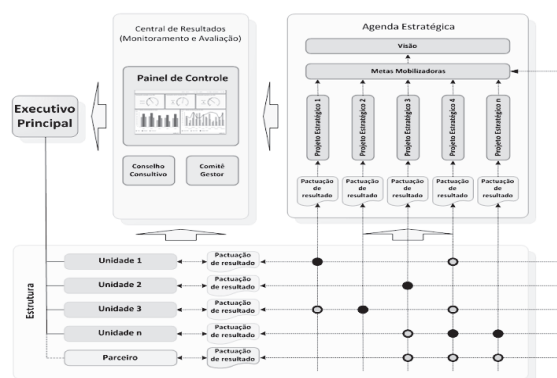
Central de Resultados (Monitoramento e Avaliação)

Painel de Controle

Conselho Consultivo

Comitê Gestor

Agenda Estratégica

Visão

Metas Mobilizadoras

Projeto Estratégico 1

Projeto Estratégico 2

Projeto Estratégico 3

Projeto Estratégico 4

Projeto Estratégico n

Pactuação de resultado

Pactuação de resultado

Pactuação de resultado

Pactuação de resultado

Pactuação de resultado

Executivo Principal

Estrutura

Unidade 1

Pactuação de resultado

Unidade 2

Pactuação de resultado

Unidade 3

Pactuação de resultado

Unidade n

Pactuação de resultado

Parceiro

Pactuação de resultado